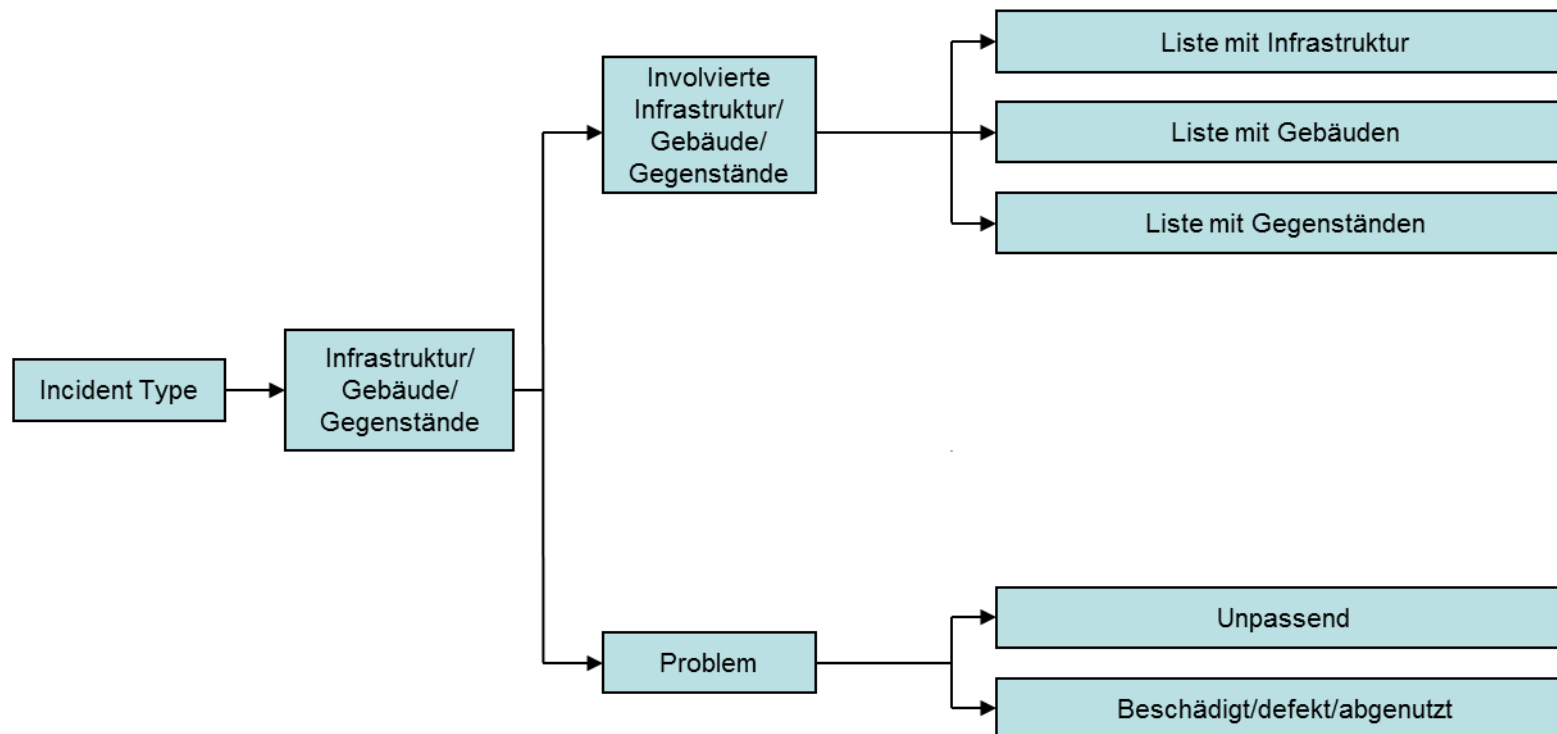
Incident Type

Infrastruktur/ Gebäude/ Gegenstände

Involvierte Infrastruktur/ Gebäude/ Gegenstände

Liste mit Infrastruktur

Liste mit Gebäuden

Liste mit Gegenständen

Problem

Unpassend

Beschädigt/defekt/abgenutzt